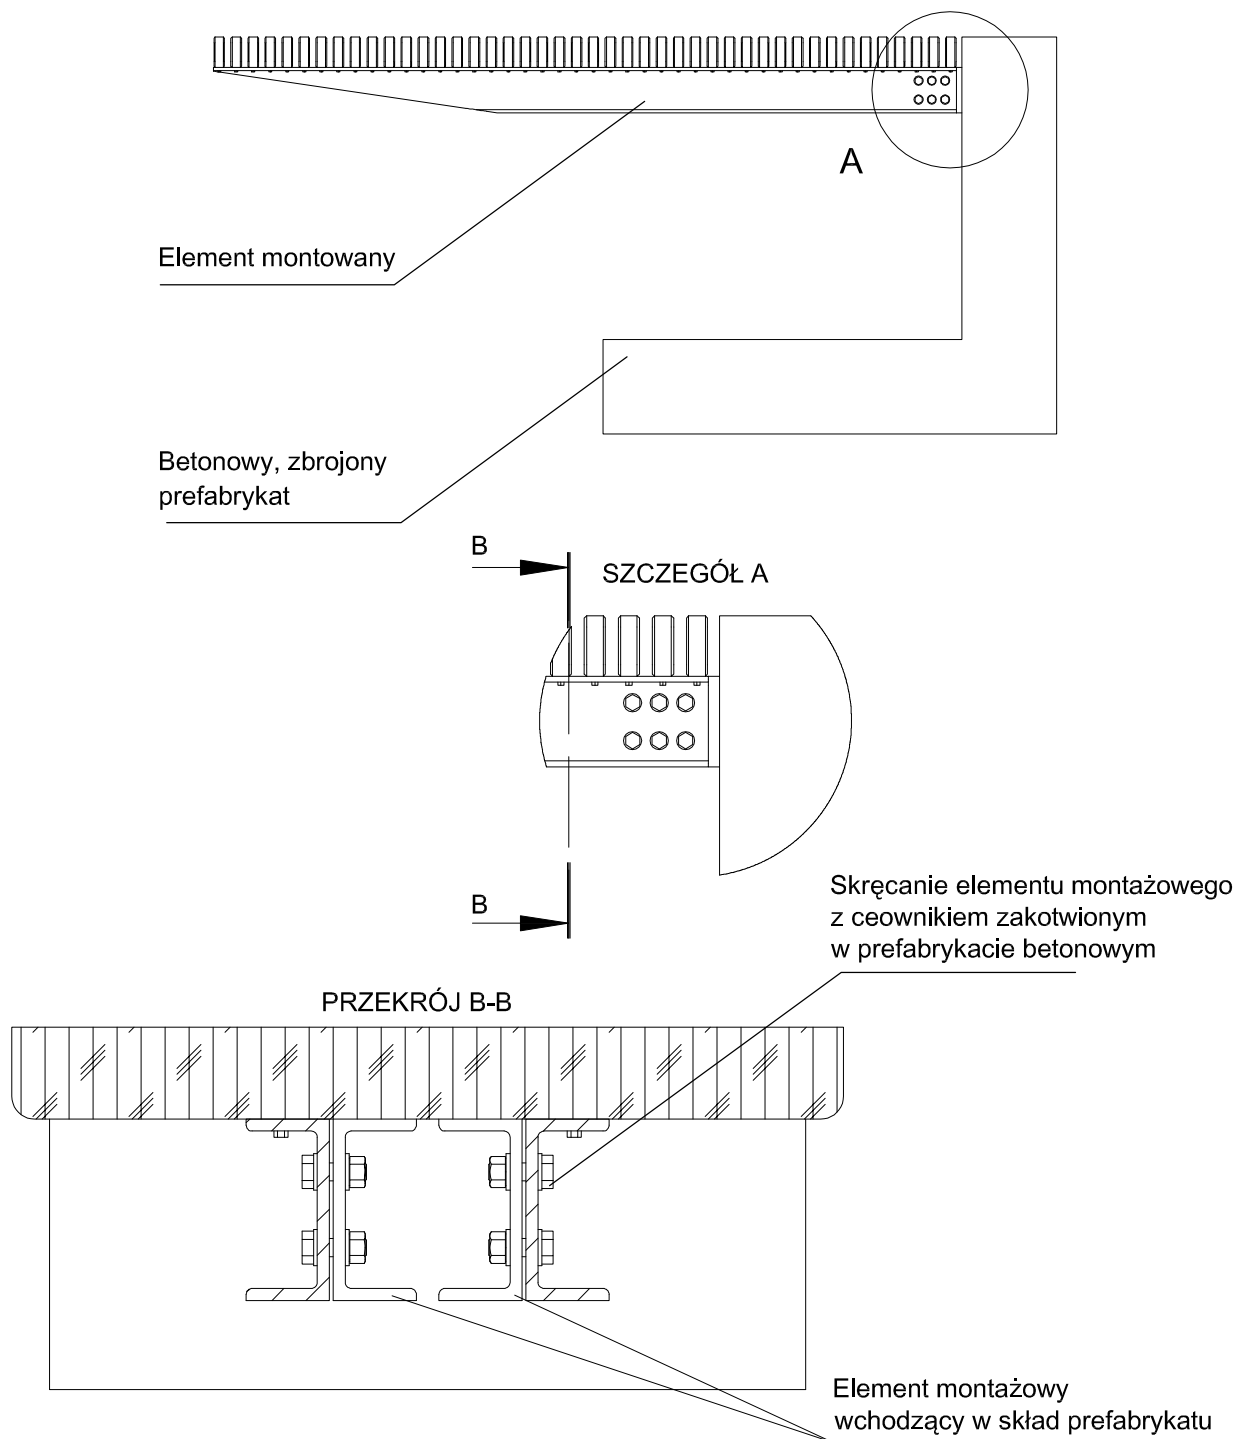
A

Element montowany

Betonowy, zbrojony prefabrykat

B

SZCZEGÓŁ A

B

Skręcanie elementu montażowego z ceownikiem zakotwionym w prefabrykacie betonowym

PRZEKRÓJ B-B

Element montażowy wchodzący w skład prefabrykatu